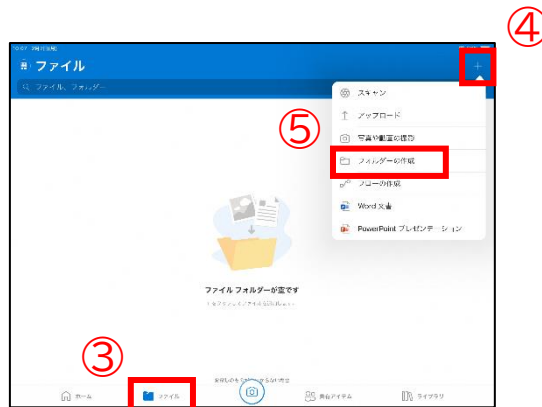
④

ファイル

ファイル、フォルダー

⑤

スキャン

アップロード

写真や動画の撮影

フォルダーの作成

フローの作成

Word 文書

PowerPoint プレゼンテーション

ファイル フォルダーが空です

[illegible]

③

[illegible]

ホーム

ファイル

共有アイテム

ライブラリ